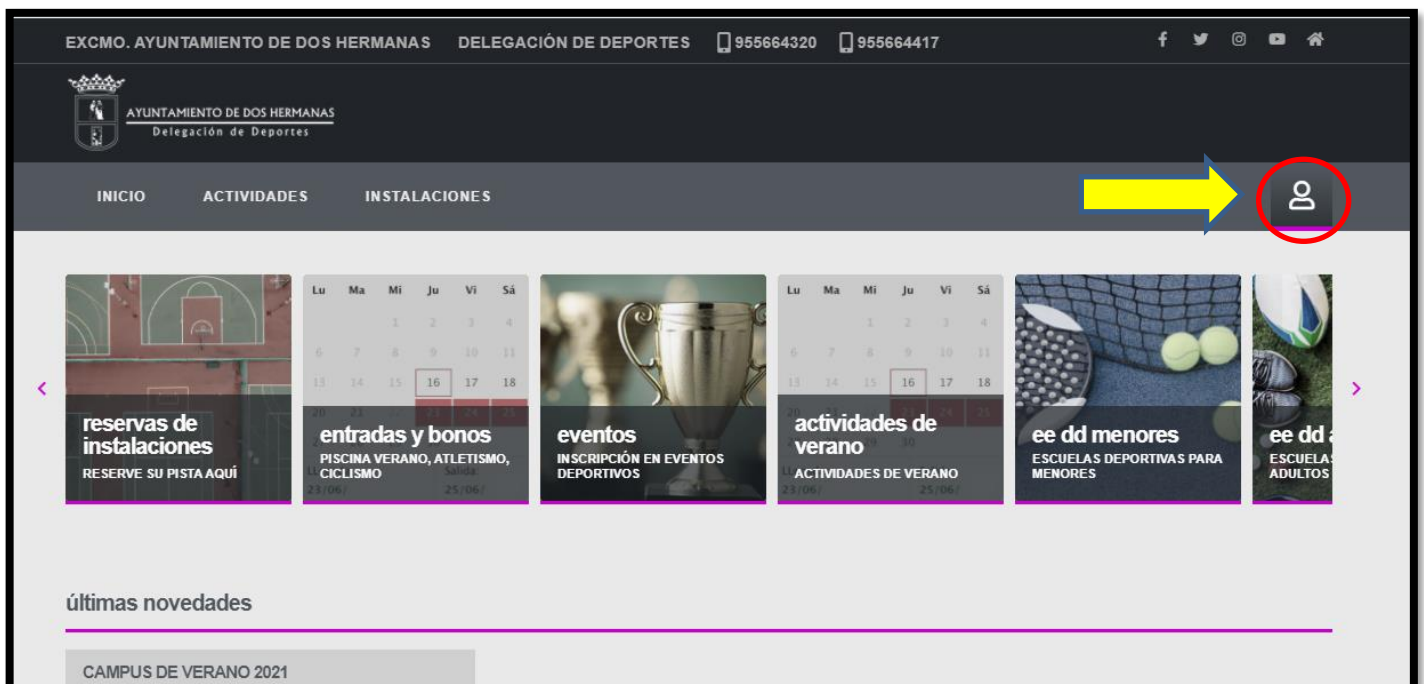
EXCMO. AYUNTAMIENTO DE DOS HERMANAS DELEGACIÓN DE DEPORTES 955664320 955664417

AYUNTAMIENTO DE DOS HERMANAS
Delegación de Deportes

INICIO ACTIVIDADES INSTALACIONES

reservas de instalaciones
RESERVE SU PISTA AQUÍ

| Lu | Ma | Mi | Ju | Vi | Sá |
|---|---|---|---|---|---|
| | | 1 | 2 | 3 | 4 |
| 6 | 7 | 8 | 9 | 10 | 11 |
| 13 | 14 | 15 | 16 | 17 | 18 |

entradas y bonos
PISCINA VERANO, ATLETISMO, CICLISMO

eventos
INSCRIPCIÓN EN EVENTOS DEPORTIVOS

| Lu | Ma | Mi | Ju | Vi | Sá |
|---|---|---|---|---|---|
| | | 1 | 2 | 3 | 4 |
| 6 | 7 | 8 | 9 | 10 | 11 |
| 13 | 14 | 15 | 16 | 17 | 18 |

actividades de verano
ACTIVIDADES DE VERANO

ee dd menores
ESCUELAS DEPORTIVAS PARA MENORES

ee dd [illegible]
ESCUELAS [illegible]
ADULTOS

últimas novedades

CAMPUS DE VERANO 2021